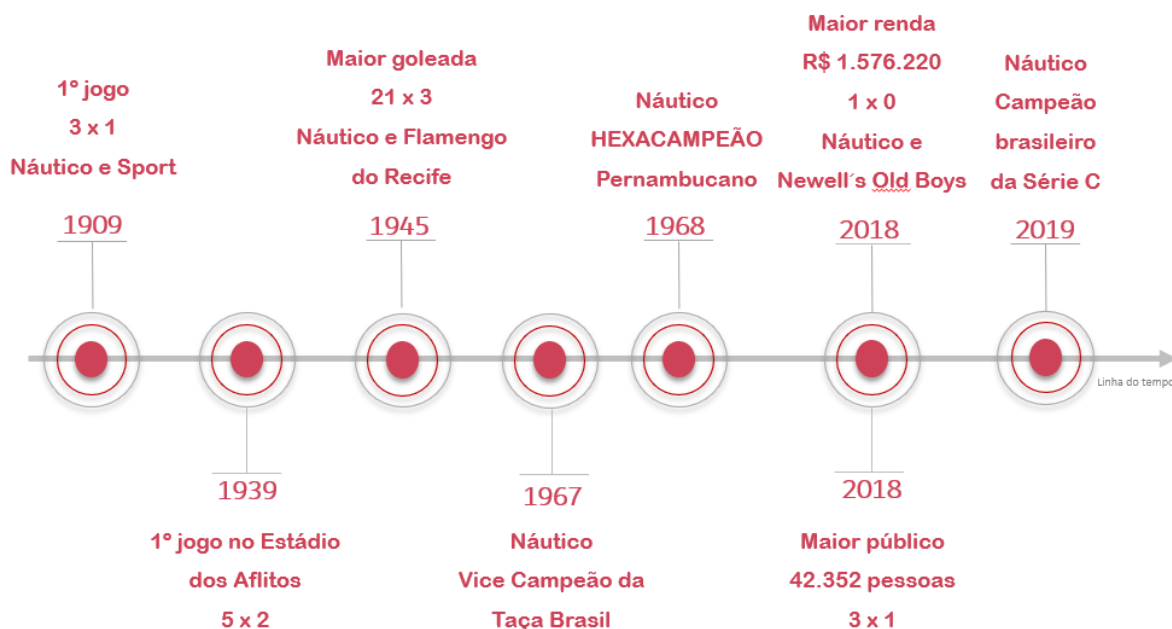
1º jogo
3 x 1
Náutico e Sport

1909

Maior goleada
21 x 3
Náutico e Flamengo do Recife

1945

Náutico HEXACAMPEÃO Pernambucano

1968

Maior renda
R$ 1.576.220
1 x 0
Náutico e Newell´s Old Boys

2018

Náutico Campeão brasileiro da Série C

2019

Linha do tempo

1939

1º jogo no Estádio dos Aflitos
5 x 2

1967

Náutico
Vice Campeão da Taça Brasil

2018

Maior público
42.352 pessoas
3 x 1